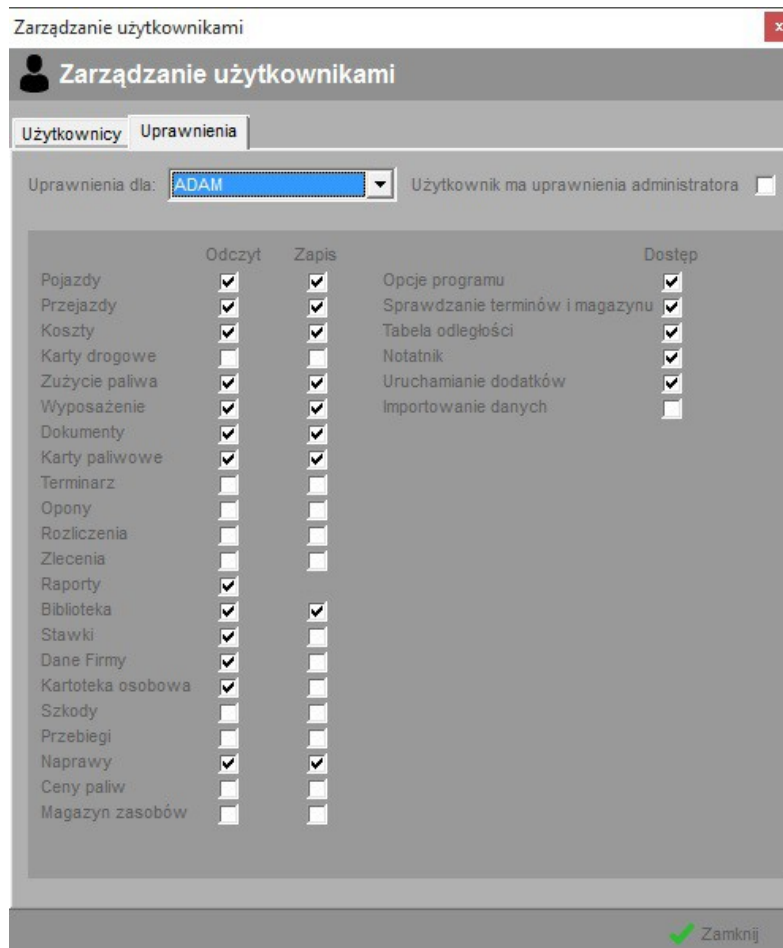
Zarządzanie użytkownikami

Zarządzanie użytkownikami

Użytkownicy | Uprawnienia

Uprawnienia dla: ADAM

Użytkownik ma uprawnienia administratora

| | Odczyt | Zapis |
|---|---|---|
| Pojazdy | ☑ | ☑ |
| Przejazdy | ☑ | ☑ |
| Koszty | ☑ | ☑ |
| Karty drogowe | ☐ | ☐ |
| Zużycie paliwa | ☑ | ☑ |
| Wyposażenie | ☑ | ☑ |
| Dokumenty | ☑ | ☑ |
| Karty paliwowe | ☑ | ☑ |
| Terminarz | ☐ | ☐ |
| Opony | ☐ | ☐ |
| Rozliczenia | ☐ | ☐ |
| Zlecenia | ☐ | ☐ |
| Raporty | ☑ | |
| Biblioteka | ☑ | ☑ |
| Stawki | ☑ | ☐ |
| Dane Firmy | ☑ | ☐ |
| Kartoteka osobowa | ☑ | ☐ |
| Szkody | ☐ | ☐ |
| Przebiegi | ☐ | ☐ |
| Naprawy | ☑ | ☑ |
| Ceny paliw | ☐ | ☐ |
| Magazyn zasobów | ☐ | ☐ |

| | Dostęp |
|---|---|
| Opcje programu | ☑ |
| Sprawdzanie terminów i magazynu | ☑ |
| Tabela odległości | ☑ |
| Notatnik | ☑ |
| Uruchamianie dodatków | ☑ |
| Importowanie danych | ☐ |

Zamknij